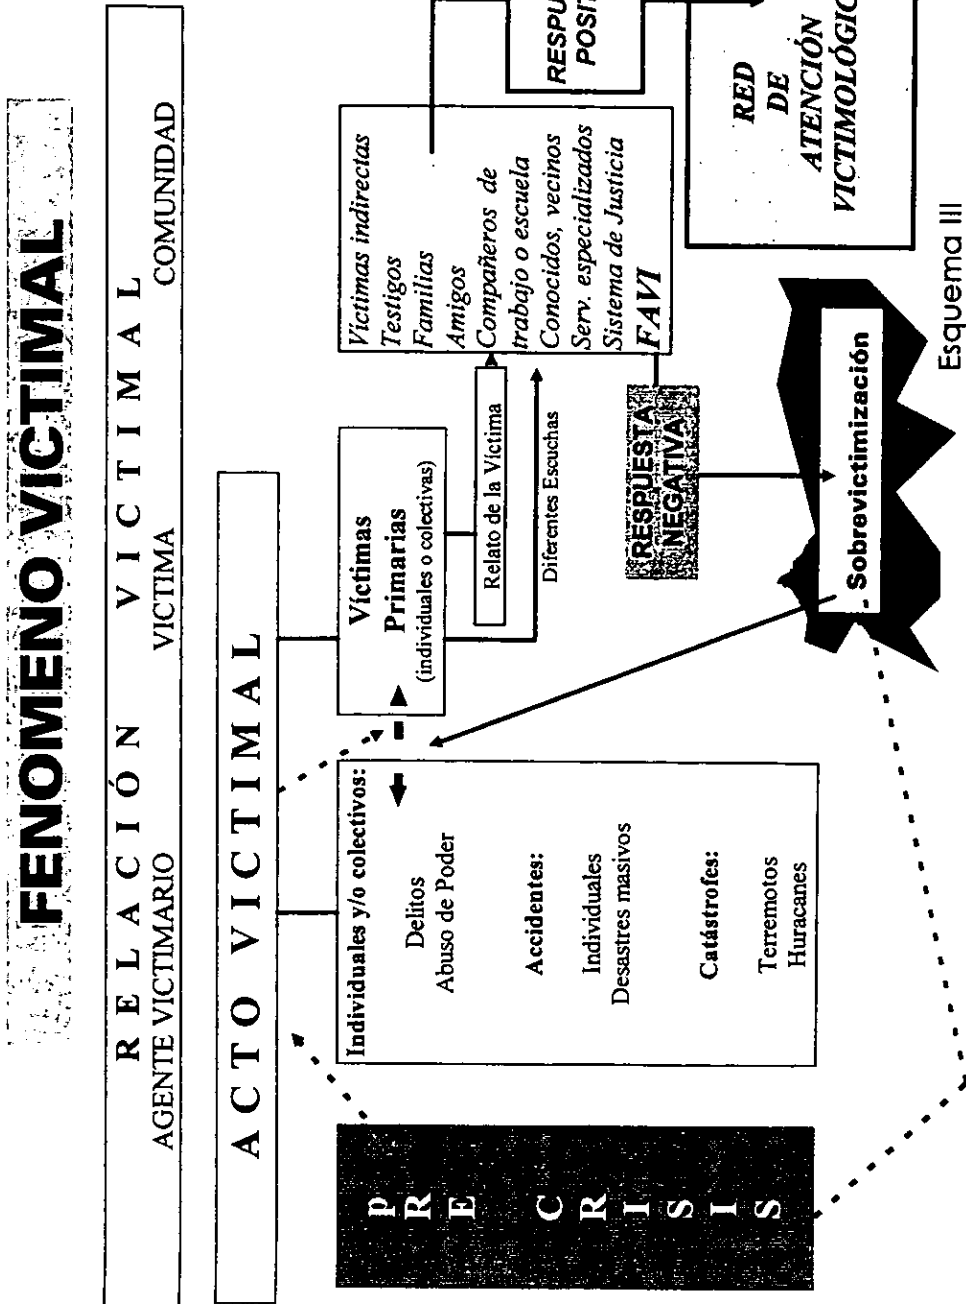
FENOMENO VICTIMAL

R E L A C I Ó N V I C T I M A L
AGENTE VICTIMARIO VICTIMA COMUNIDAD

A C T O V I C T I M A L

P R E C R I S I S

Individuales y/o colectivos:
Delitos
Abuso de Poder

Accidentes:
Individuales
Desastres masivos

Catástrofes:
Terremotos
Huracanes

Víctimas Primarias
(individuales o colectivas)

Relato de la Víctima

Diferentes Escuchas

Víctimas indirectas
Testigos
Familias
Amigos
Compañeros de trabajo o escuela
Conocidos, vecinos
Serv. especializados
Sistema de Justicia
FAVI

RESPU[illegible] POSI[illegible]

RED DE ATENCIÓN VICTIMOLÓGIC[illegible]

RESPUESTA NEGATIVA

Sobrevictimización

Esquema III